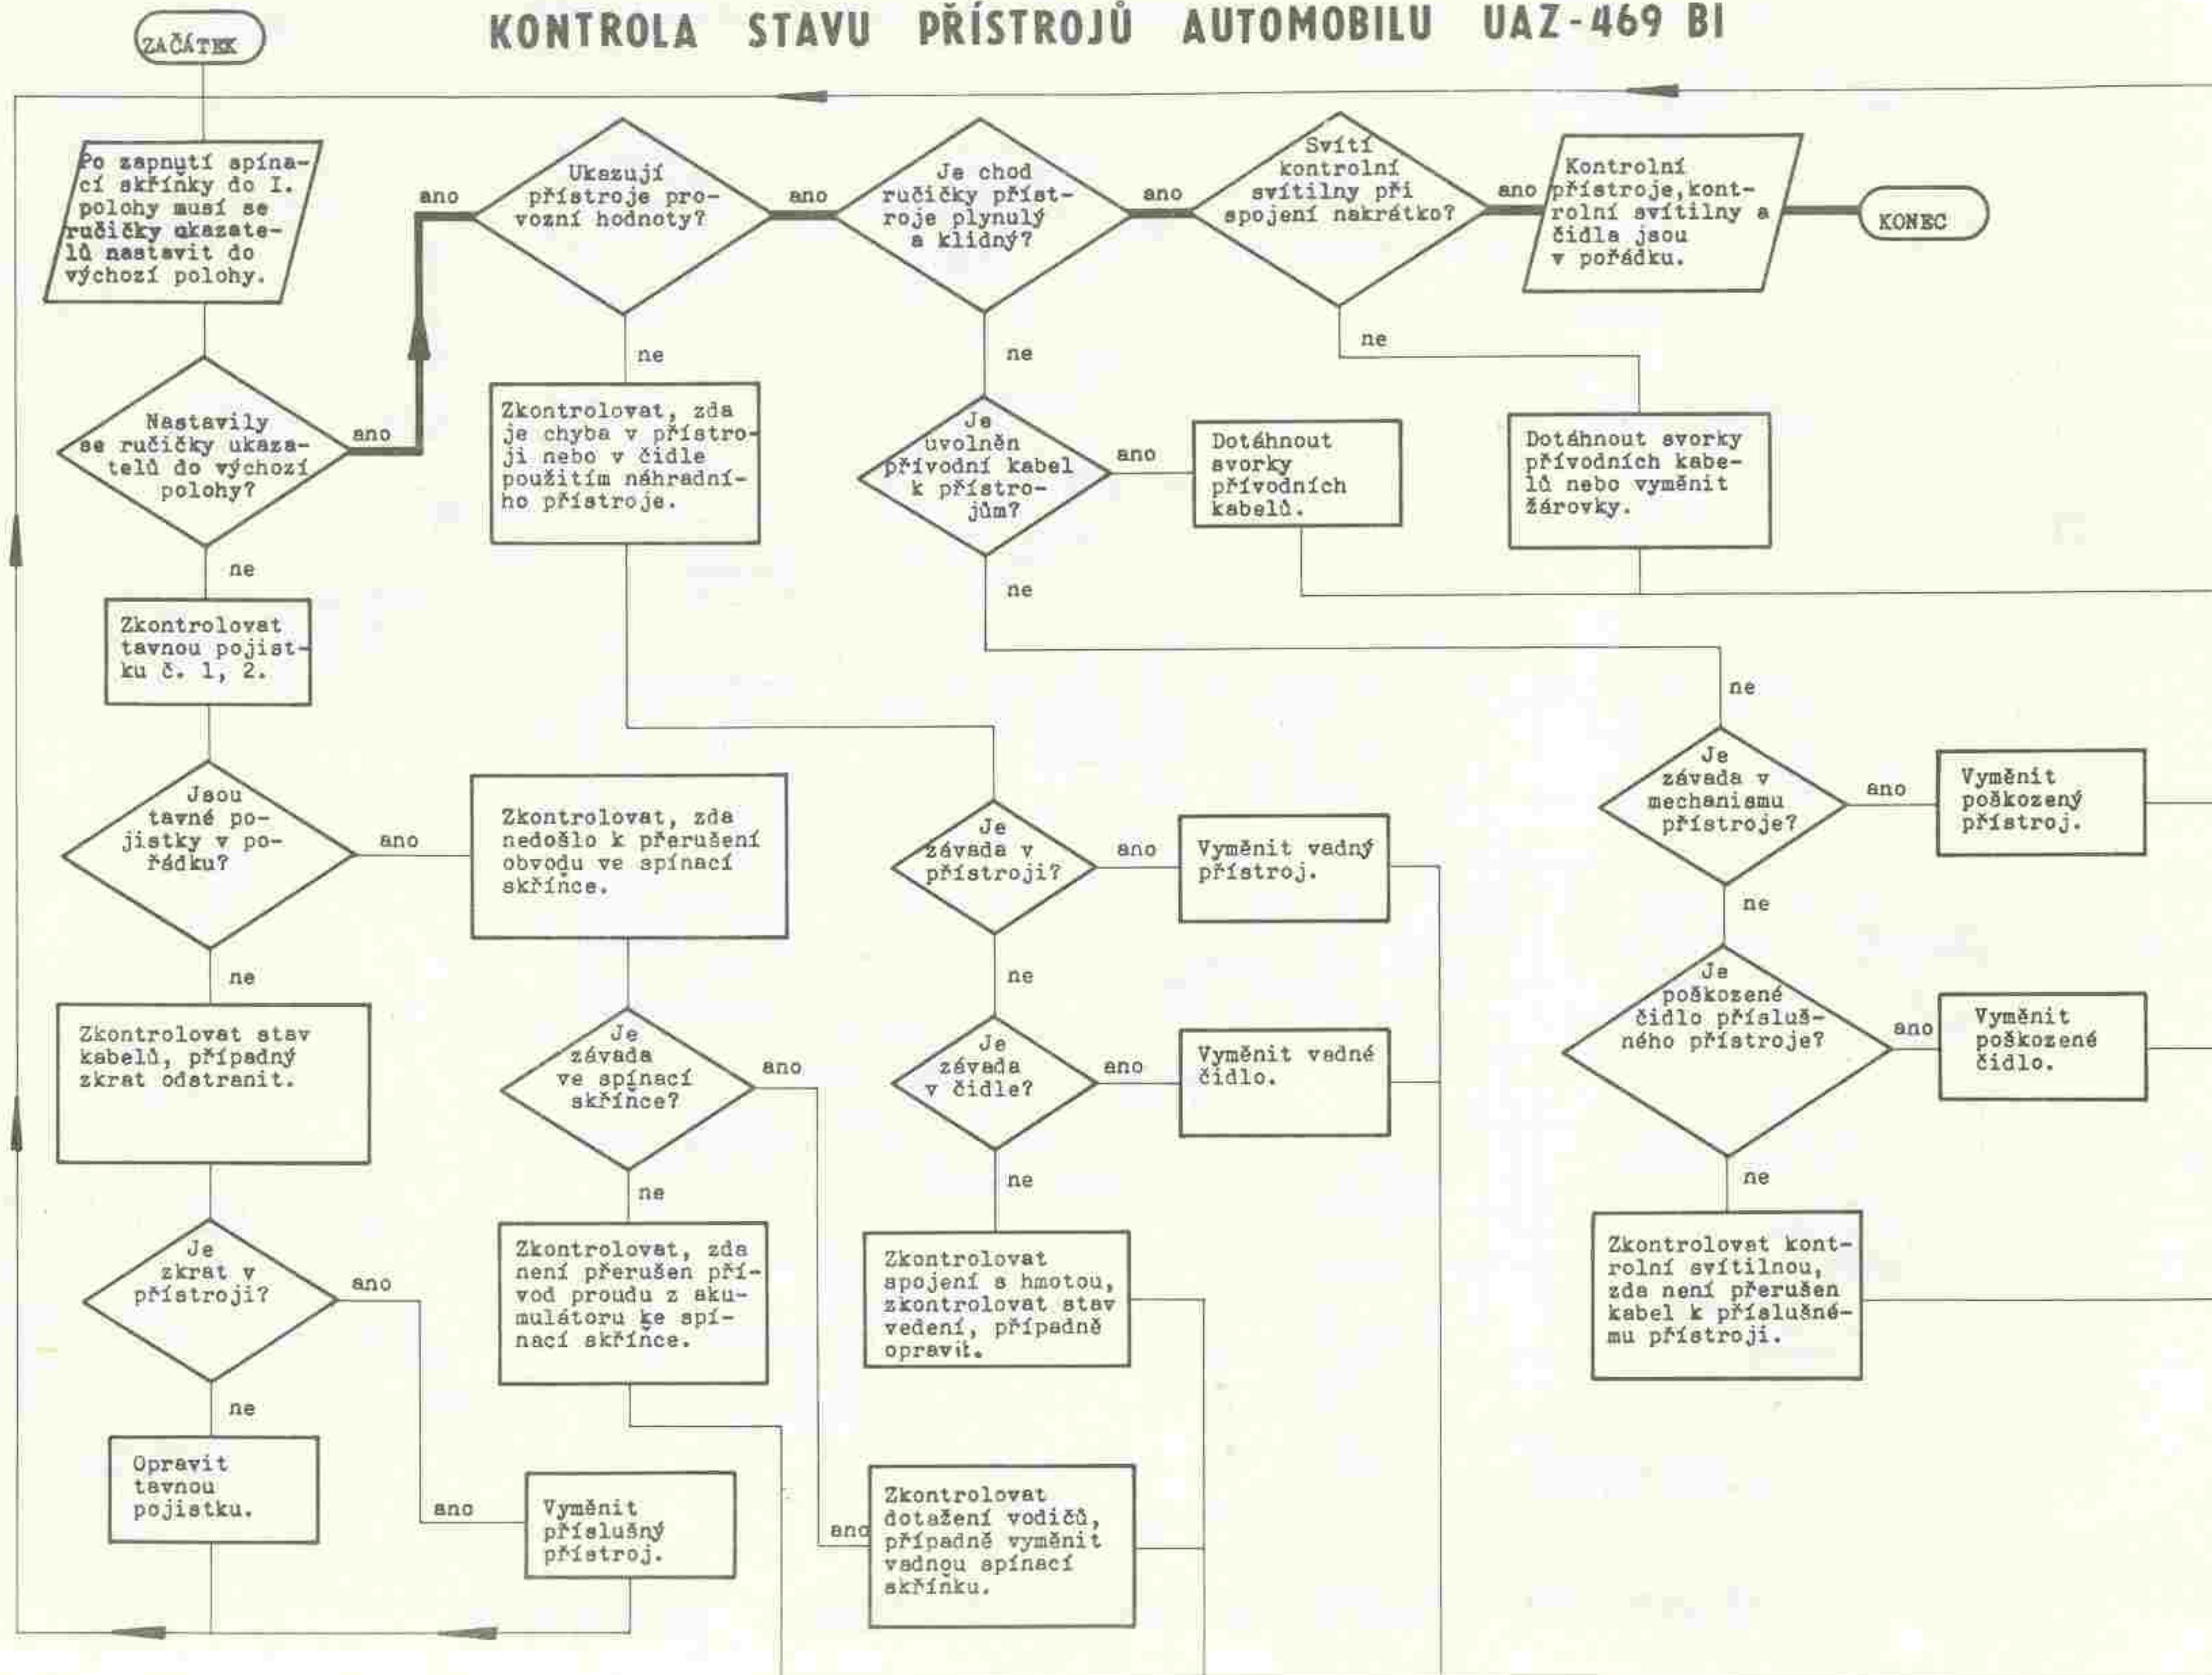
KONTROLA STAVU PŘÍSTROJŮ AUTOMOBILU UAZ-469 BI

ZAČÁTEK

Po zapnutí spínací skřínky do I. polohy musí se ručičky ukazatelů nastavit do výchozí polohy.

Nastavily se ručičky ukazatelů do výchozí polohy?

ano

ne

Zkontrolovat tavnou pojistku č. 1, 2.

Jsou tavné pojistky v pořádku?

ano

ne

Zkontrolovat stav kabelů, případný zkrat odstranit.

Je zkrat v přístroji?

ano

ne

Opravit tavnou pojistku.

ano

Vyměnit příslušný přístroj.

Ukazují přístroje provozní hodnoty?

ano

ne

Zkontrolovat, zda je chyba v přístroji nebo v čidle použitím náhradního přístroje.

Zkontrolovat, zda nedošlo k přerušení obvodu ve spínací skřínce.

Je závada ve spínací skřínce?

ano

ne

Zkontrolovat, zda není přerušen přívod proudu z akumulátoru ke spínací skřínce.

ano

Zkontrolovat dotažení vodičů, případně vyměnit vadnou spínací skřínku.

Je chod ručičky přístroje plynulý a klidný?

ano

ne

Je uvolněn přívodní kabel k přístrojům?

ano

Dotáhnout svorky přívodních kabelů.

ne

Je závada v přístroji?

ano

Vyměnit vadný přístroj.

ne

Je závada v čidle?

ano

Vyměnit vadné čidlo.

ne

Zkontrolovat spojení s hmotou, zkontrolovat stav vedení, případně opravit.

Svítí kontrolní svítilny při spojení nakrátko?

ano

Kontrolní přístroje, kontrolní svítilny a čidla jsou v pořádku.

KONEC

ne

Dotáhnout svorky přívodních kabelů nebo vyměnit žárovky.

ne

Je závada v mechanismu přístroje?

ano

Vyměnit poškozený přístroj.

ne

Je poškozené čidlo příslušného přístroje?

ano

Vyměnit poškozené čidlo.

ne

Zkontrolovat kontrolní svítilnou, zda není přerušen kabel k příslušnému přístroji.